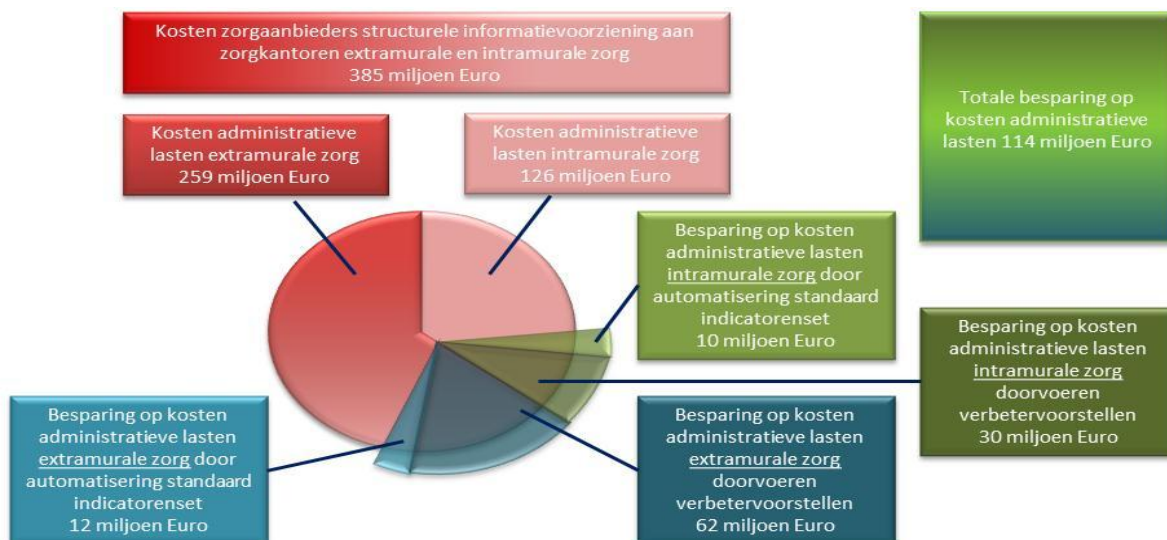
Kosten zorgaanbieders structurele informatievoorziening aan zorgkantoren extramurale en intramurale zorg
385 miljoen Euro

Totale besparing op kosten administratieve lasten 114 miljoen Euro

Kosten administratieve lasten extramurale zorg
259 miljoen Euro

Kosten administratieve lasten intramurale zorg
126 miljoen Euro

Besparing op kosten administratieve lasten intramurale zorg door automatisering standaard indicatorenset
10 miljoen Euro

Besparing op kosten administratieve lasten intramurale zorg doorvoeren verbetervoorstellen
30 miljoen Euro

Besparing op kosten administratieve lasten extramurale zorg door automatisering standaard indicatorenset
12 miljoen Euro

Besparing op kosten administratieve lasten extramurale zorg doorvoeren verbetervoorstellen
62 miljoen Euro